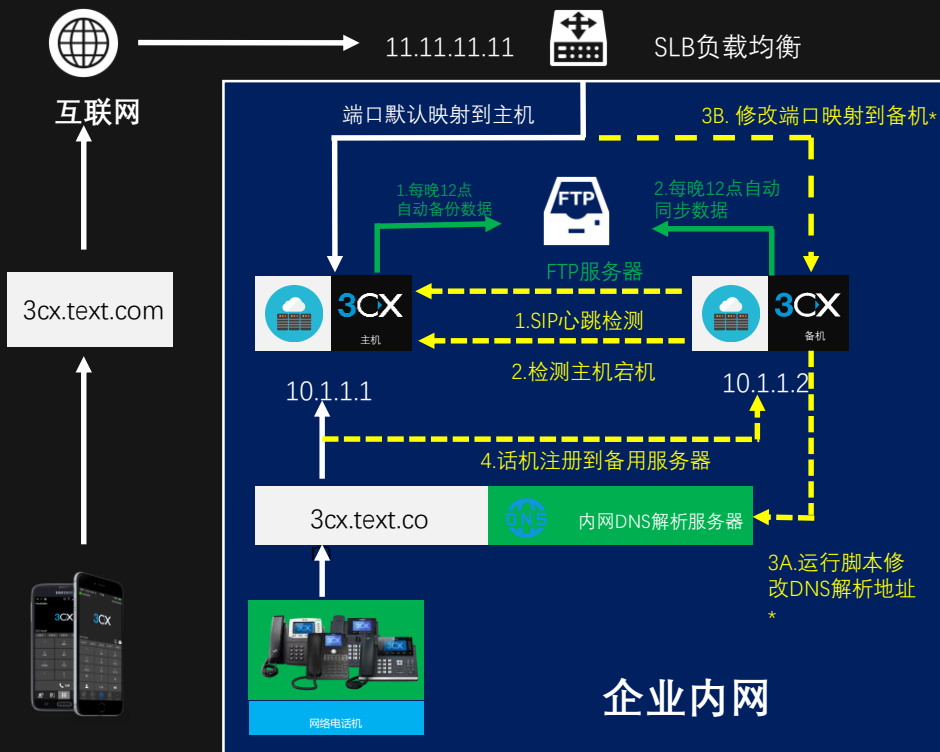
互联网

11.11.11.11

SLB负载均衡

端口默认映射到主机

3B. 修改端口映射到备机*

1.每晚12点自动备份数据

FTP

2.每晚12点自动同步数据

FTP服务器

3CX
主机

3CX
备机

1.SIP心跳检测

2.检测主机宕机

10.1.1.1

10.1.1.2

4.话机注册到备用服务器

3cx.text.com

3cx.text.co

DNS

内网DNS解析服务器

3A.运行脚本修改DNS解析地址
*

3CX

网络电话机

企业内网